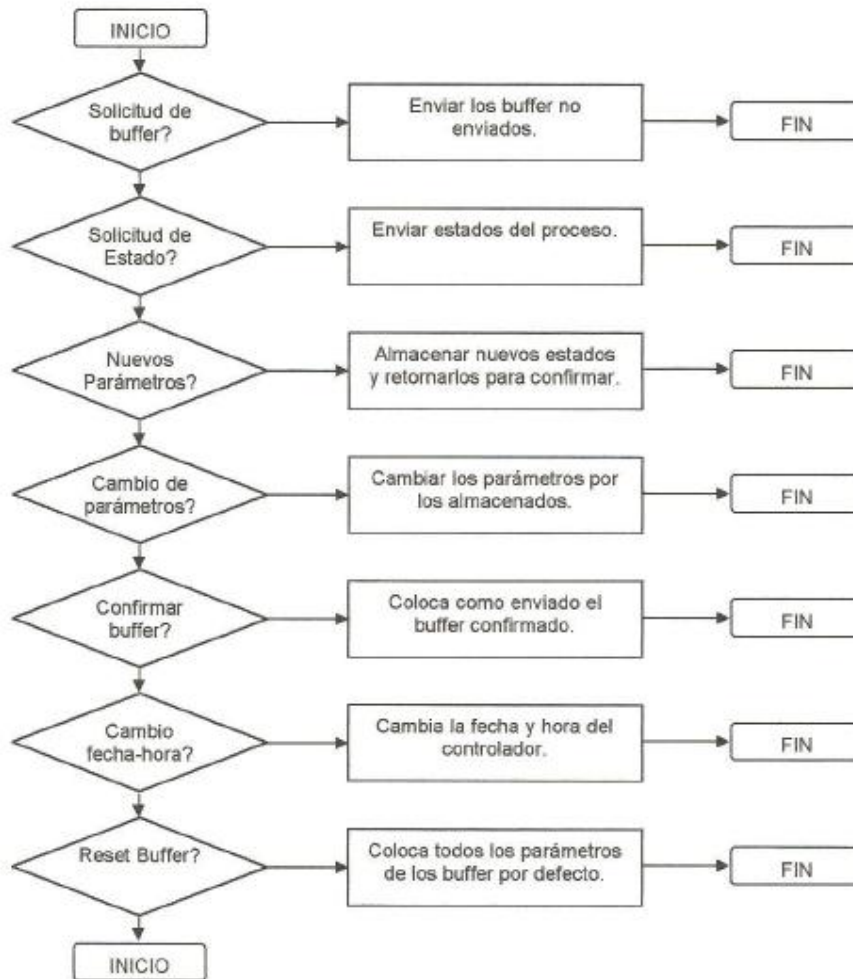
INICIO

Solicitud de buffer?

Enviar los buffer no enviados.

FIN

Solicitud de Estado?

Enviar estados del proceso.

FIN

Nuevos Parámetros?

Almacenar nuevos estados y retornarlos para confirmar.

FIN

Cambio de parámetros?

Cambiar los parámetros por los almacenados.

FIN

Confirmar buffer?

Coloca como enviado el buffer confirmado.

FIN

Cambio fecha-hora?

Cambia la fecha y hora del controlador.

FIN

Reset Buffer?

Coloca todos los parámetros de los buffer por defecto.

FIN

INICIO